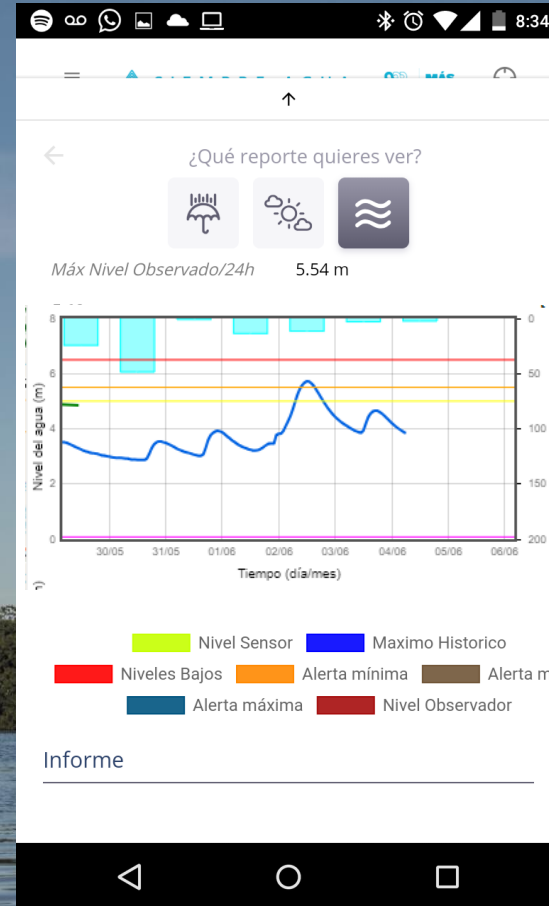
8:34

MÁS

¿Qué reporte quieres ver?

Máx Nivel Observado/24h 5.54 m

8
6
4
2
0
Nivel del agua (m)
0
50
100
150
200
30/05
31/05
01/06
02/06
03/06
04/06
05/06
06/06
Tiempo (día/mes)

Nivel Sensor
Maximo Historico
Niveles Bajos
Alerta mínima
Alerta m
Alerta máxima
Nivel Observador

Informe